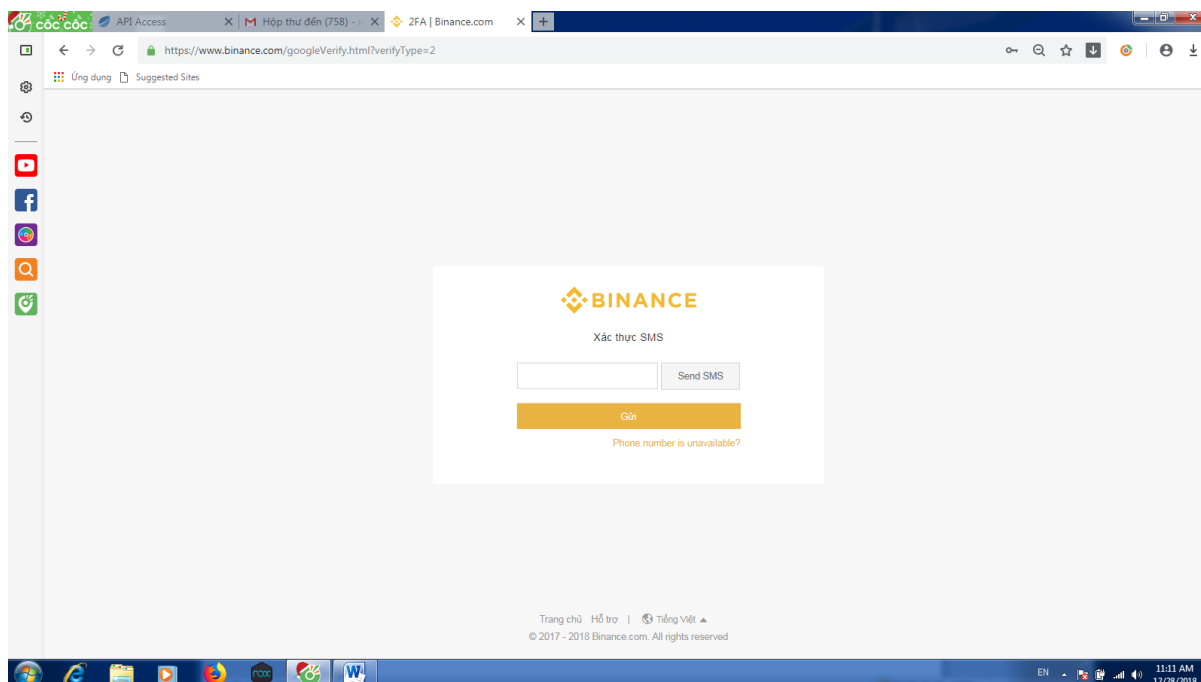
CỐC CỐC
API Access
Hộp thư đến (758) -
2FA | Binance.com
https://www.binance.com/googleVerify.html?verifyType=2
Ứng dụng
Suggested Sites

BINANCE
Xác thực SMS
Send SMS
Gửi
Phone number is unavailable?

Trang chủ Hỗ trợ | Tiếng Việt
© 2017 - 2018 Binance.com. All rights reserved

EN
11:11 AM
12/28/2018